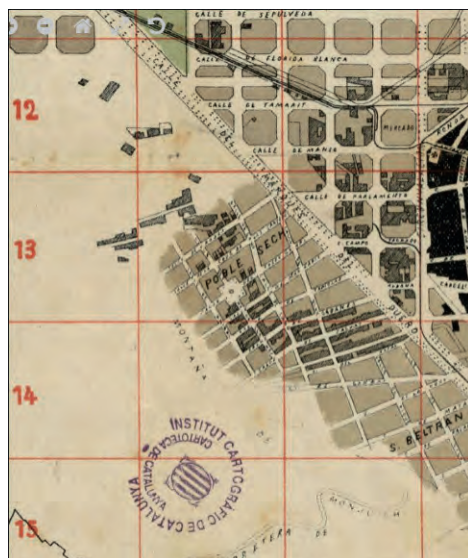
CALLE DE SEPULVEDA
CALLE DE FLORIDA BLANCA
CALLE DE TAMARIT
MERCADO
CALLE DE MANSO
CALLE DE PARLAMENTO
12
13
14
15
POBLE SECH
MONTAÑA
S. BELTRAN
INSTITUT CARTOGRAFIC DE CATALUNYA
CARTOTECA DE CATALUNYA
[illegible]